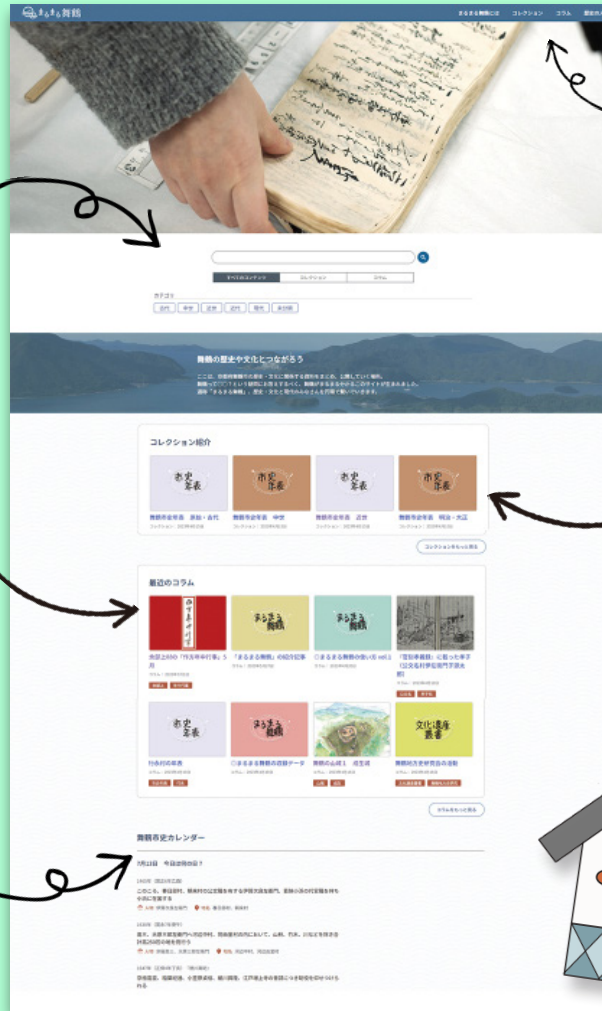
まるまる舞鶴

まるまる舞鶴とは　コレクション　コラム　歴史カ

すべてのコンテンツ　コレクション　コラム

カテゴリ

古代　中世　近世　近代　現代　未分類

舞鶴の歴史や文化につながろう

コレクション紹介

市史年表

市史年表

市史年表

市史年表

舞鶴市史年表　原始・古代

舞鶴市史年表　中世

舞鶴市史年表　近世

舞鶴市史年表　明治・大正

コレクションをもっと見る

最近のコラム

まるまる舞鶴

まるまる舞鶴

市史年表

まるまる舞鶴

文化遺産叢書

コラムをもっと見る

舞鶴市史カレンダー

7月12日　今日は何の日？